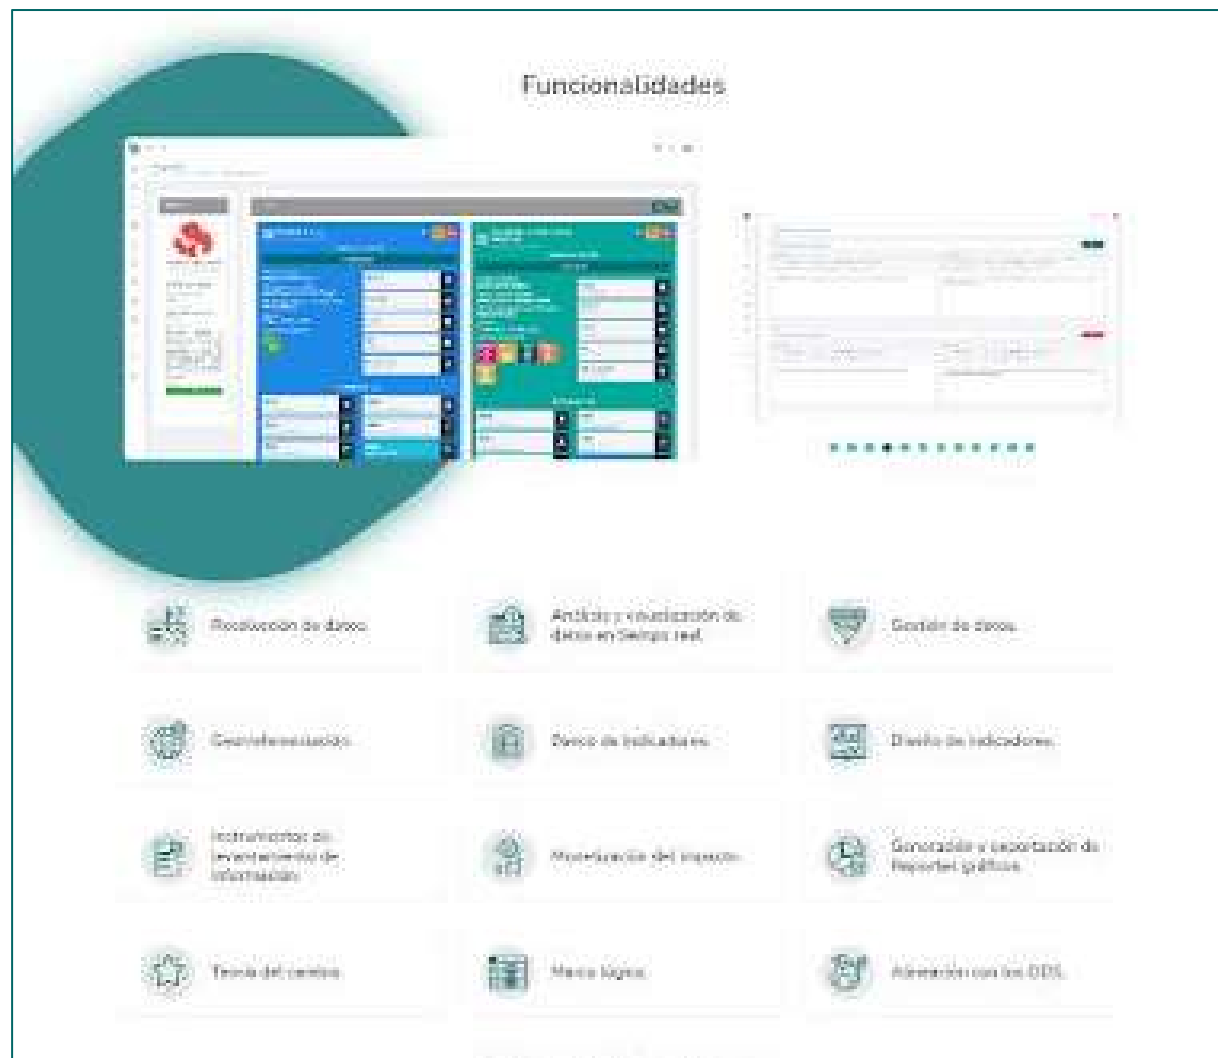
Funcionalidades

Recolección de datos

Análisis y visualización de datos en tiempo real

Gestión de datos

Georeferenciación

Banco de indicadores

Diseño de indicadores

Instrumentos de levantamiento de información

Monetización del impacto

Generación y exportación de Reportes gráficos

Teoría del cambio

Marco lógico

Alineación con los ODS